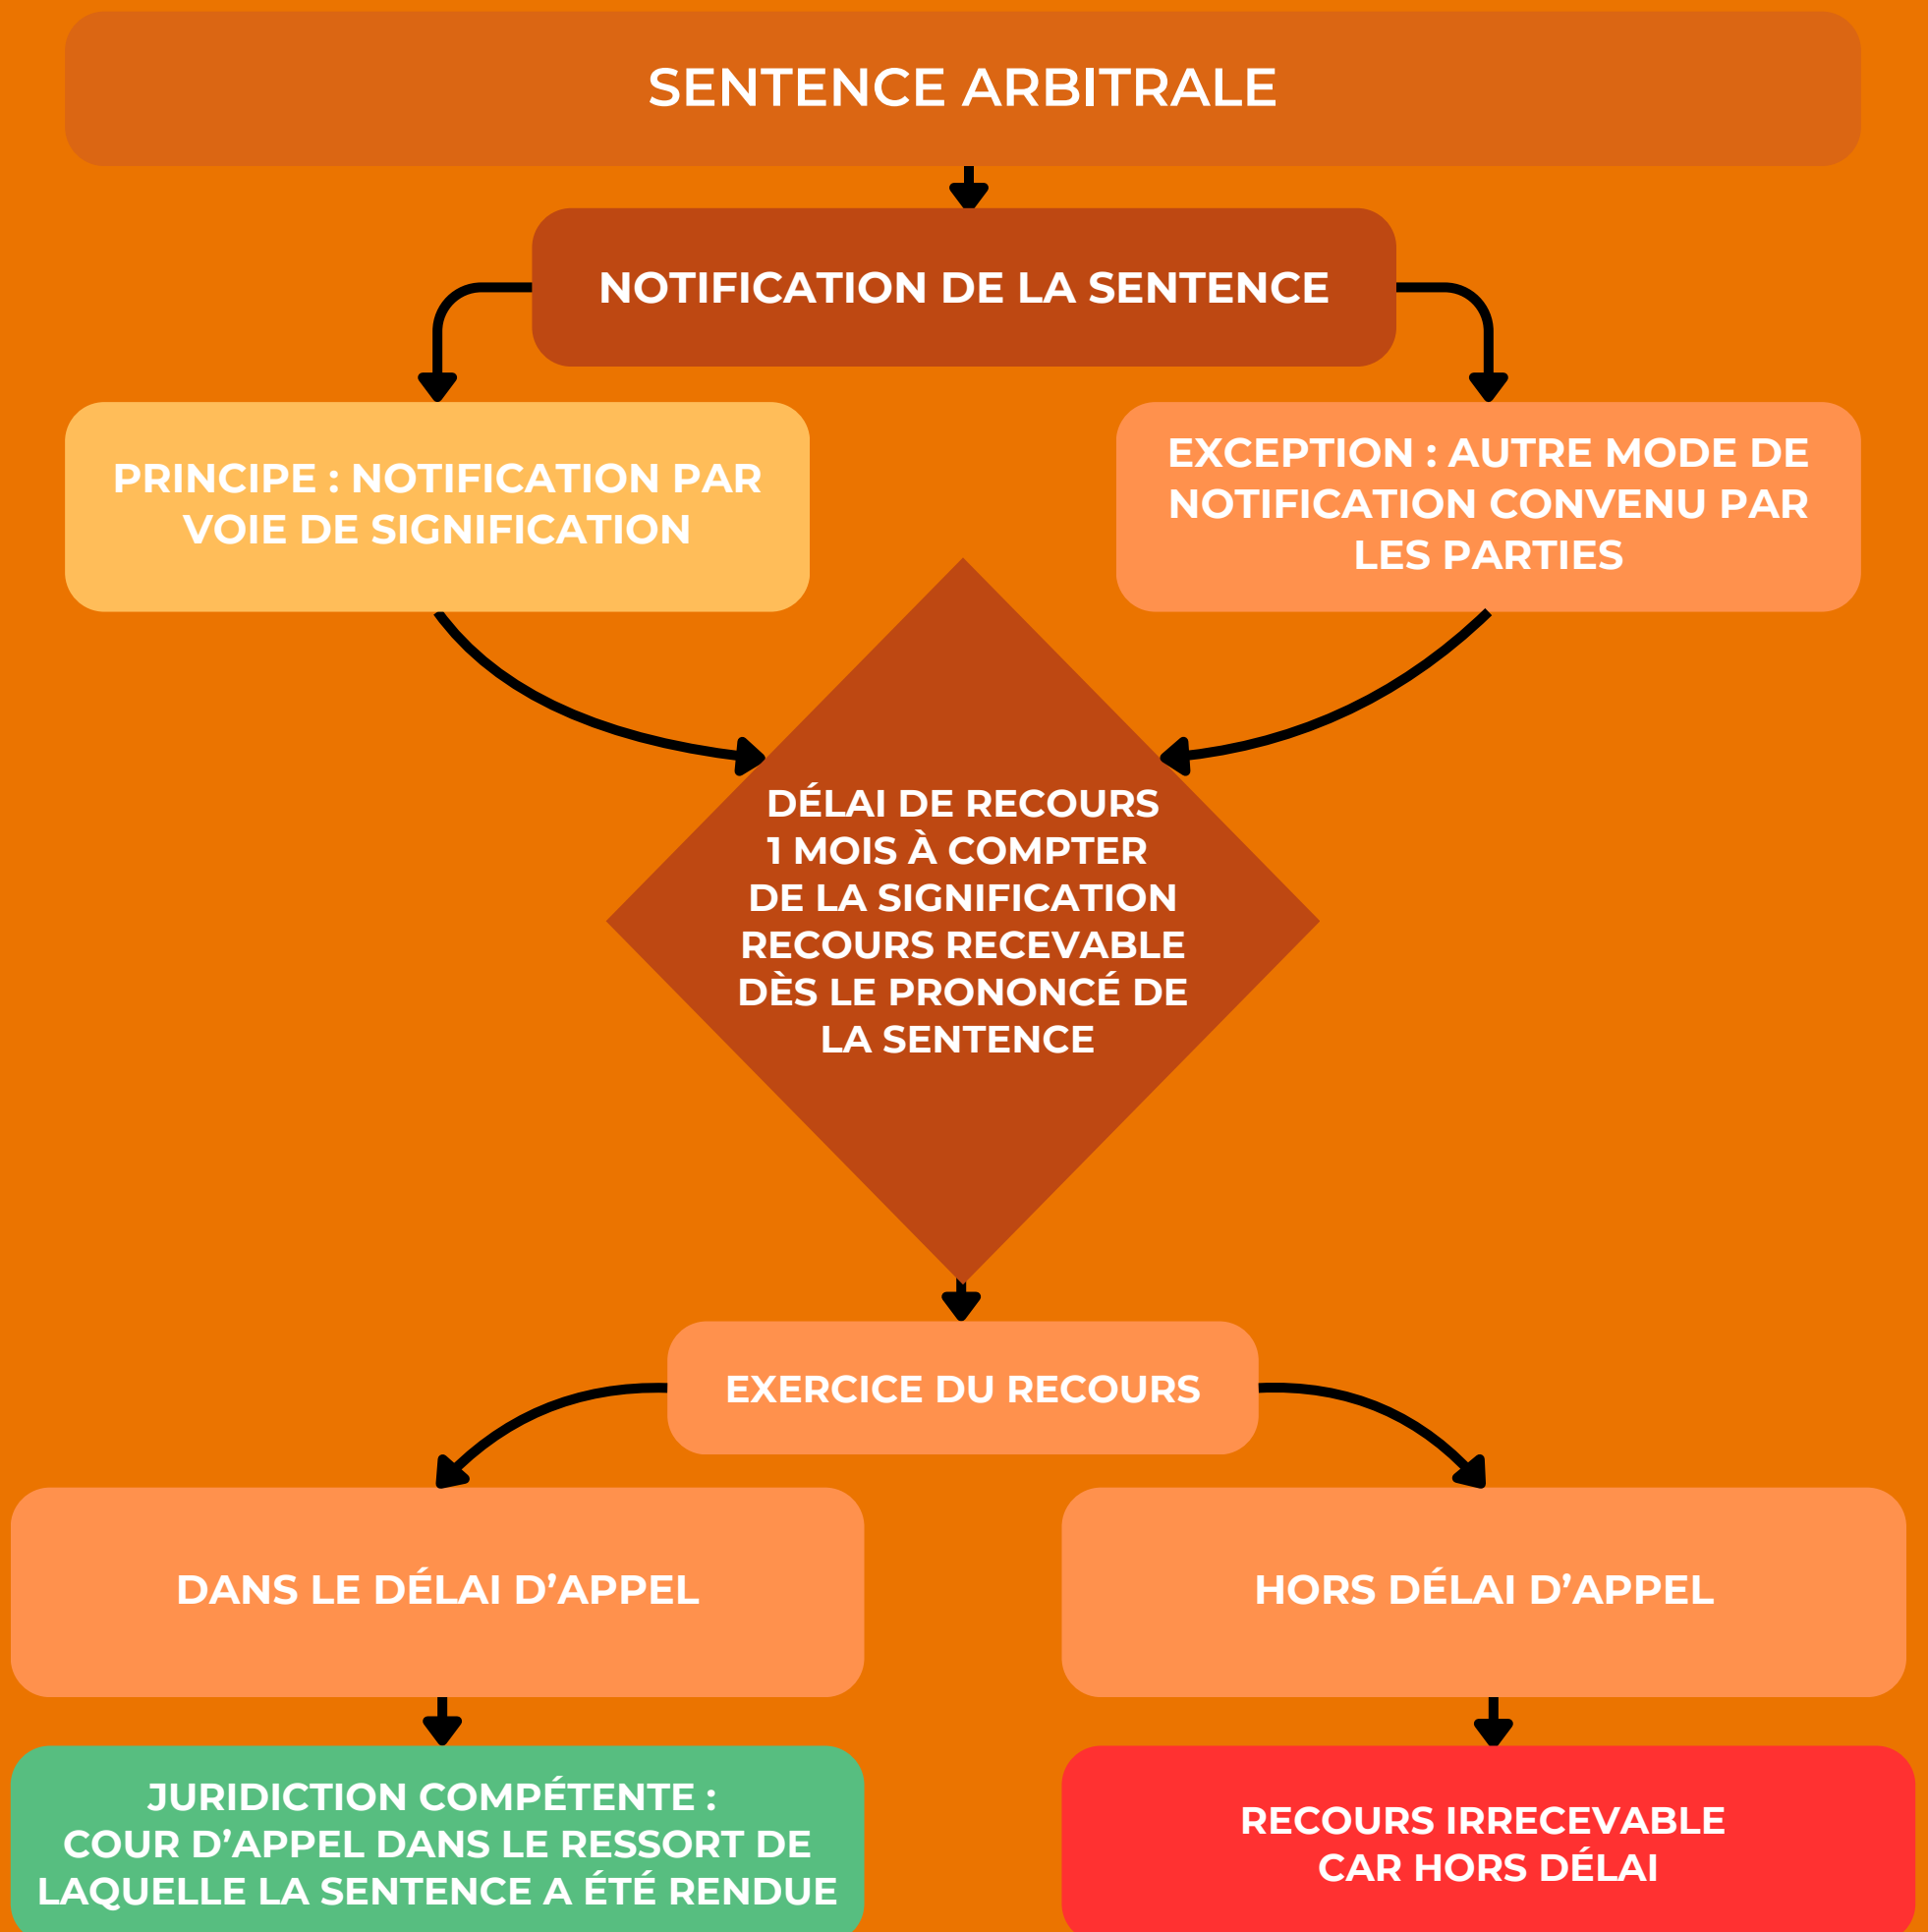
SENTENCE ARBITRALE

NOTIFICATION DE LA SENTENCE

PRINCIPE : NOTIFICATION PAR VOIE DE SIGNIFICATION

EXCEPTION : AUTRE MODE DE NOTIFICATION CONVENU PAR LES PARTIES

DÉLAI DE RECOURS
1 MOIS À COMPTER DE LA SIGNIFICATION
RECOURS RECEVABLE DÈS LE PRONONCÉ DE LA SENTENCE

EXERCICE DU RECOURS

DANS LE DÉLAI D'APPEL

HORS DÉLAI D'APPEL

JURIDICTION COMPÉTENTE :
COUR D'APPEL DANS LE RESSORT DE LAQUELLE LA SENTENCE A ÉTÉ RENDUE

RECOURS IRRECEVABLE CAR HORS DÉLAI